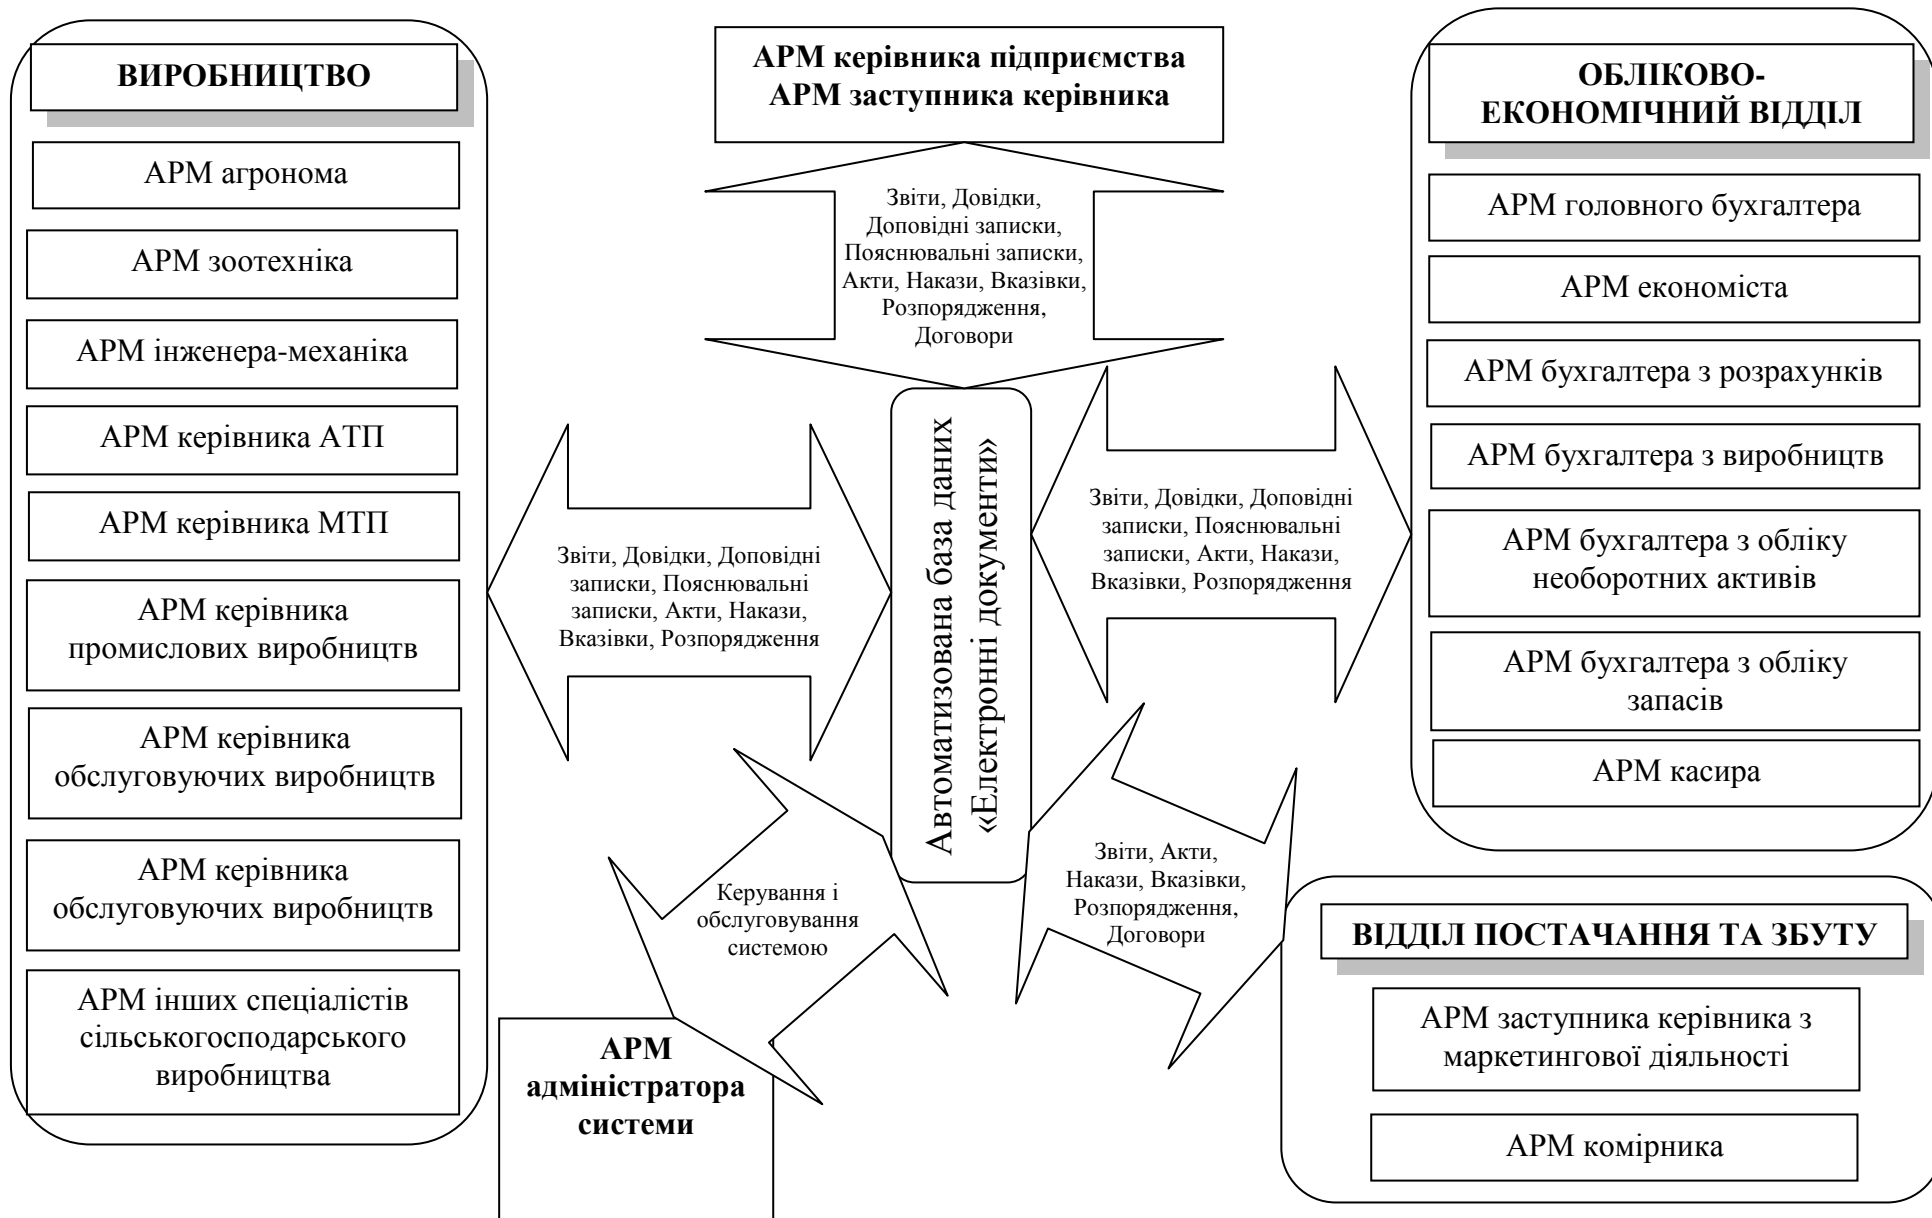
ВИРОБНИЦТВО

АРМ агронома

АРМ зоотехніка

АРМ інженера-механіка

АРМ керівника АТП

АРМ керівника МТП

АРМ керівника промислових виробництв

АРМ керівника обслуговуючих виробництв

АРМ керівника обслуговуючих виробництв

АРМ інших спеціалістів сільськогосподарського виробництва

АРМ керівника підприємства
АРМ заступника керівника

Звіти, Довідки, Доповідні записки, Пояснювальні записки, Акти, Накази, Вказівки, Розпорядження, Договори

Звіти, Довідки, Доповідні записки, Пояснювальні записки, Акти, Накази, Вказівки, Розпорядження

Автоматизована база даних «Електронні документи»

Звіти, Довідки, Доповідні записки, Пояснювальні записки, Акти, Накази, Вказівки, Розпорядження

Керування і обслуговування системою

Звіти, Акти, Накази, Вказівки, Розпорядження, Договори

АРМ адміністратора системи

ОБЛІКОВО-ЕКОНОМІЧНИЙ ВІДДІЛ

АРМ головного бухгалтера

АРМ економіста

АРМ бухгалтера з розрахунків

АРМ бухгалтера з виробництв

АРМ бухгалтера з обліку необоротних активів

АРМ бухгалтера з обліку запасів

АРМ касира

ВІДДІЛ ПОСТАЧАННЯ ТА ЗБУТУ

АРМ заступника керівника з маркетингової діяльності

АРМ комірника